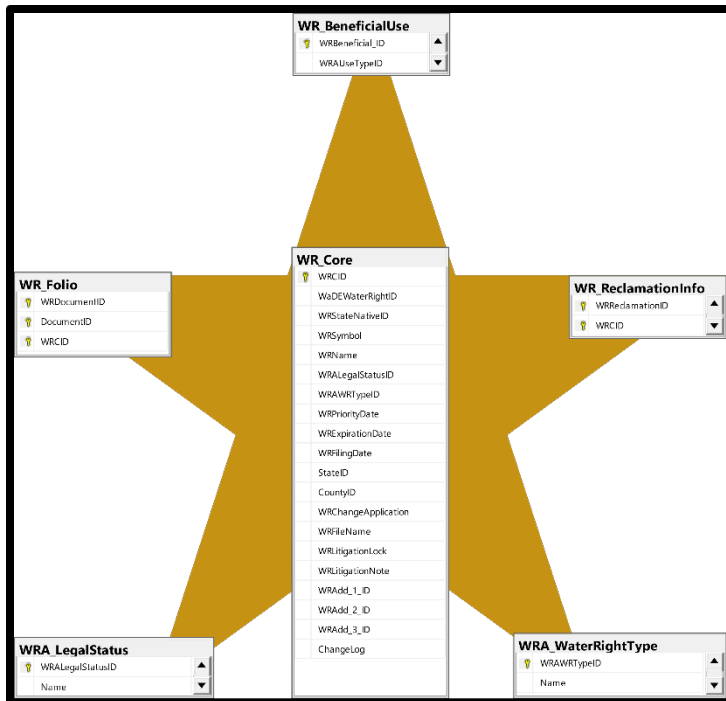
WR_BeneficialUse
WRBeneficial_ID
WRAUseTypeID

WR_Folio
WRDocumentID
DocumentID
WRCID

WR_Core
WRCID
WaDEWaterRightID
WRStateNativeID
WRSymbol
WRName
WRALegalStatusID
WRAWRTypeID
WRPriorityDate
WRExpirationDate
WRFilingDate
StateID
CountyID
WRChangeApplication
WRFileName
WRLitigationLock
WRLitigationNote
WRAdd_1_ID
WRAdd_2_ID
WRAdd_3_ID
ChangeLog

WR_ReclamationInfo
WRReclamationID
WRCID

WRA_LegalStatus
WRALegalStatusID
Name

WRA_WaterRightType
WRAWRTypeID
Name